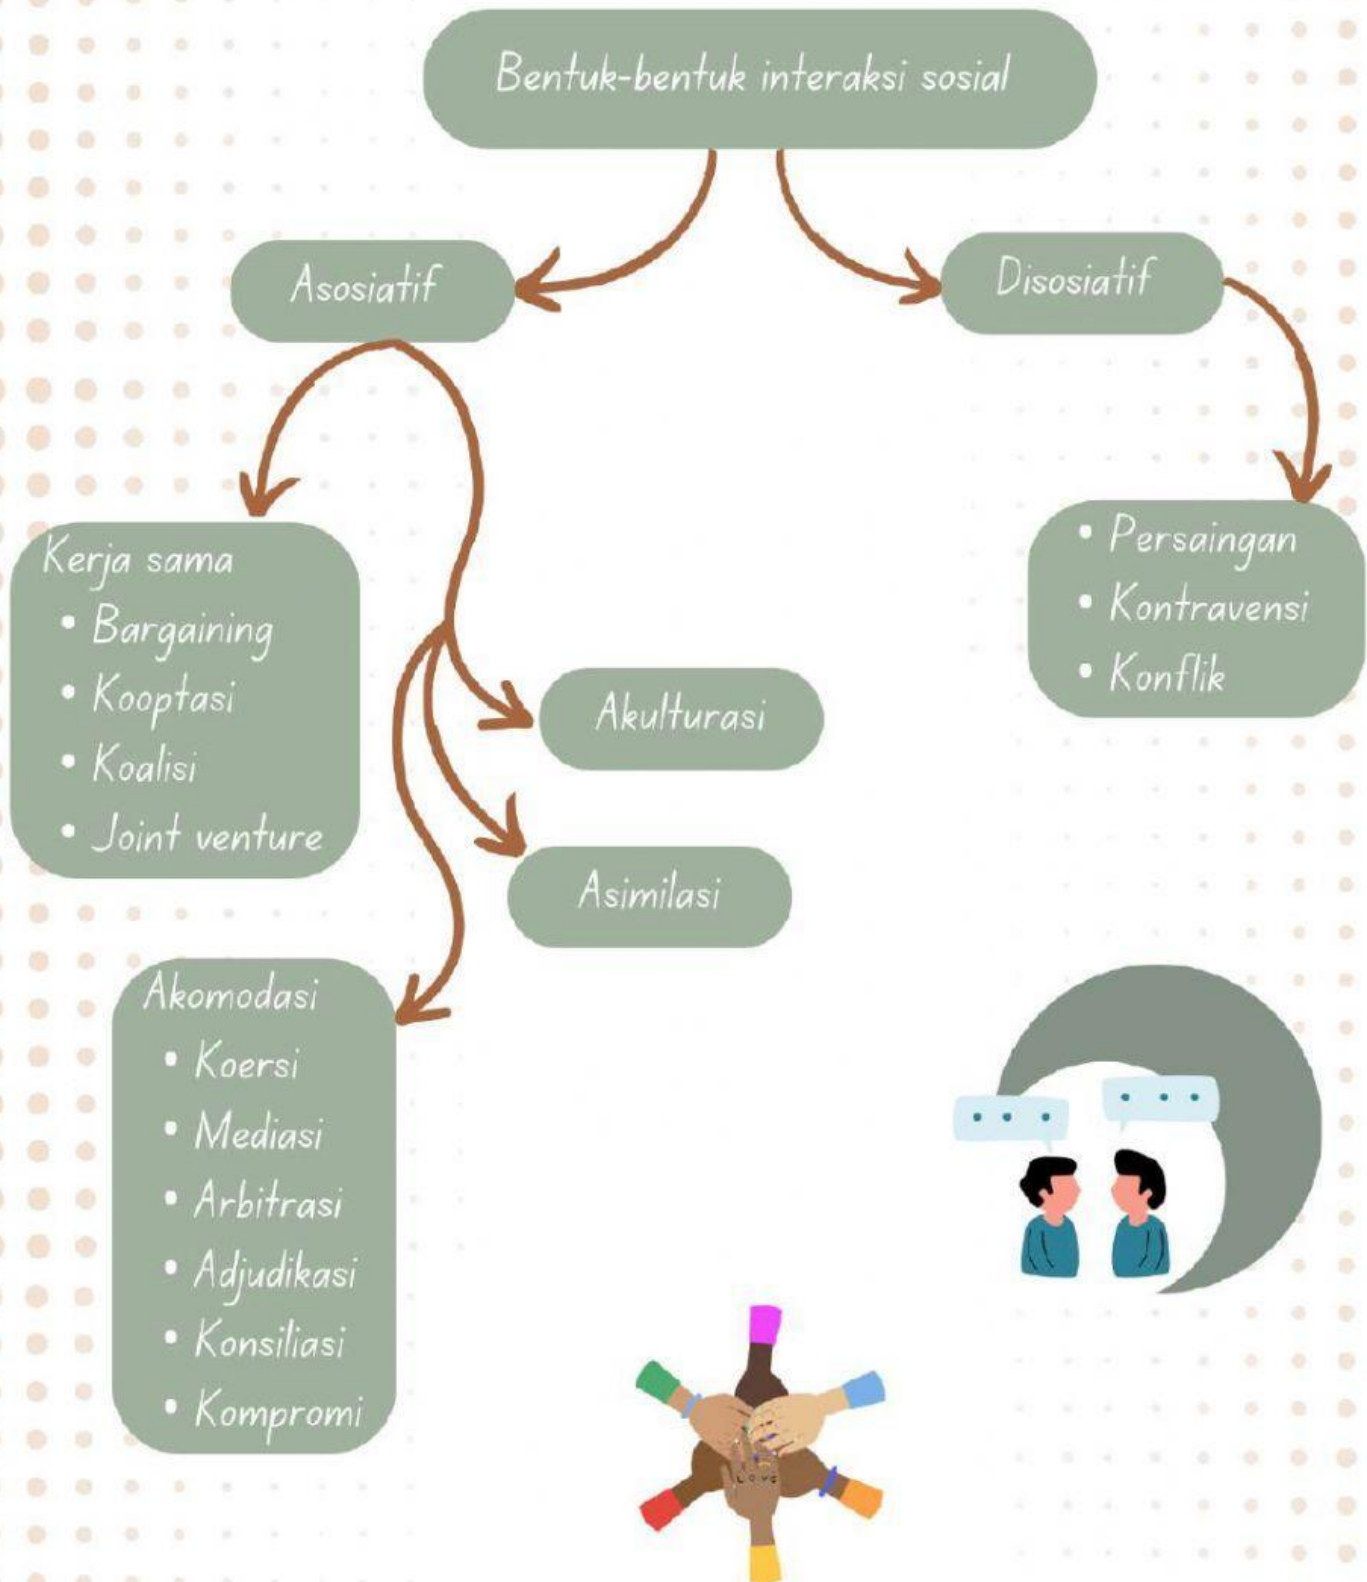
Bentuk-bentuk interaksi sosial

Asosiatif

Disosiatif

Kerja sama
• Bargaining
• Kooptasi
• Koalisi
• Joint venture

Akulturasi

Asimilasi

Akomodasi
• Koersi
• Mediasi
• Arbitrasi
• Adjudikasi
• Konsiliasi
• Kompromi

• Persaingan
• Kontravensi
• Konflik

LOVE